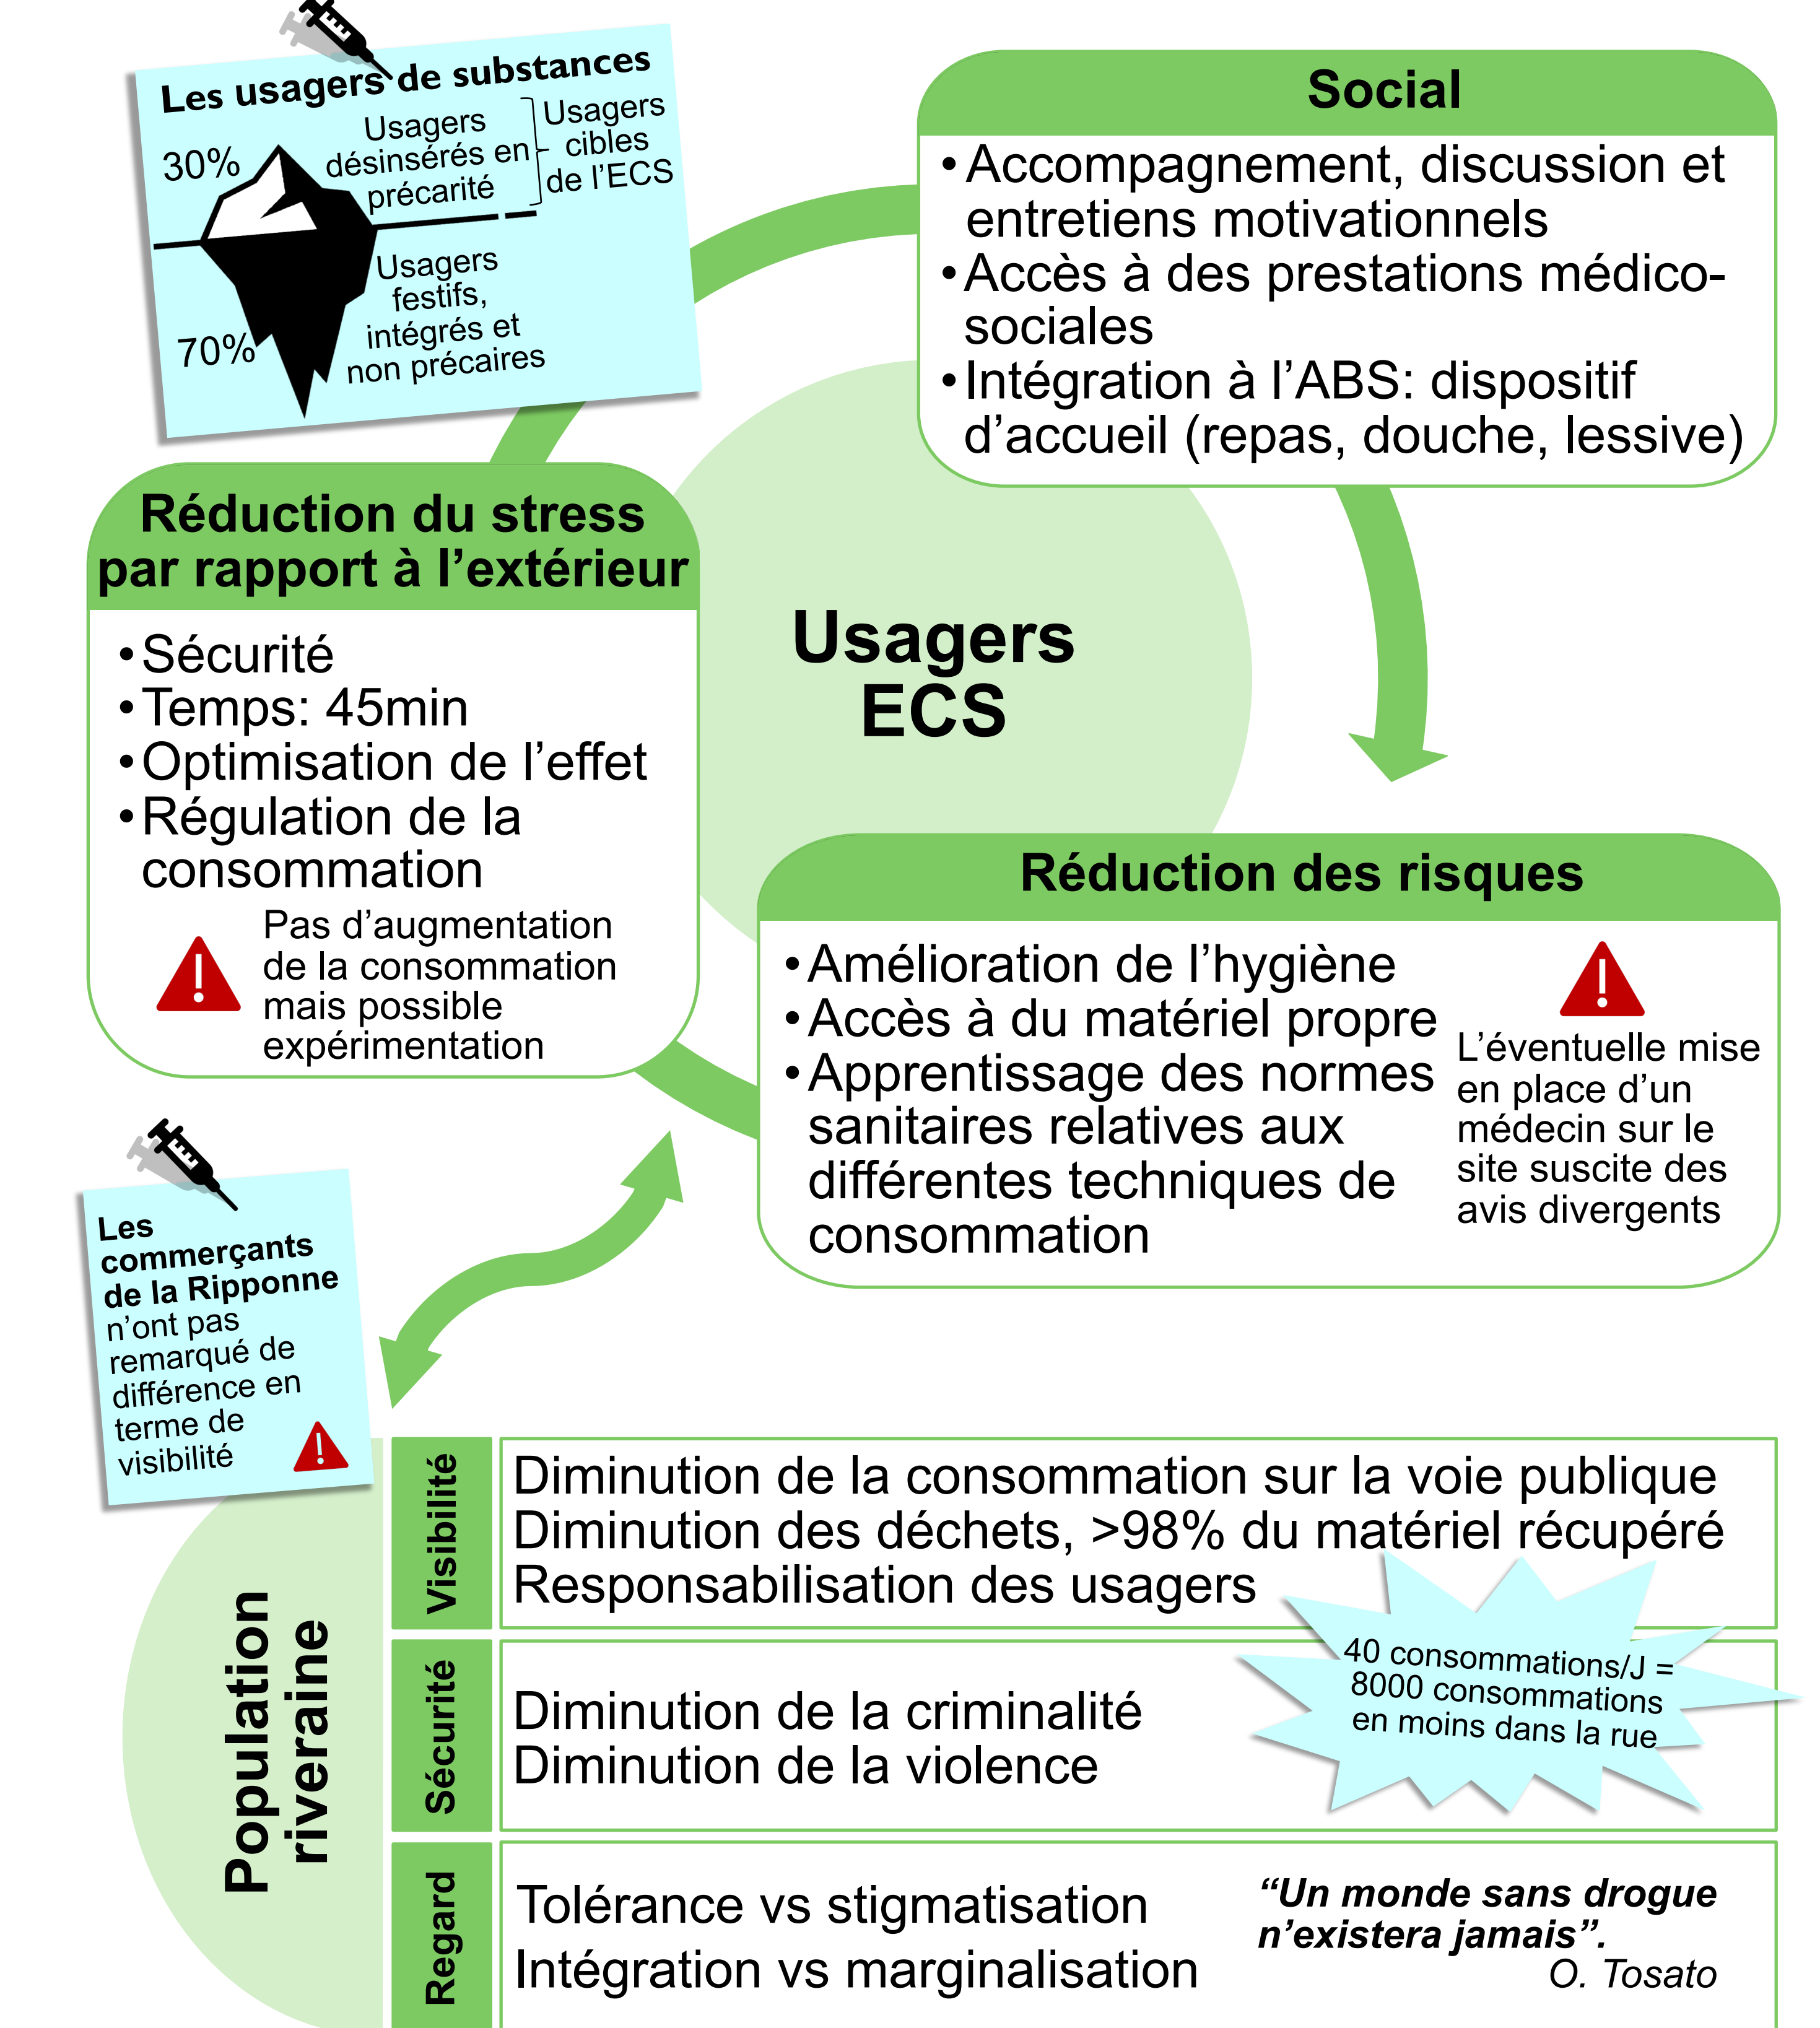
Les usagers de substances

30%

Usagers désinsérés en précarité

Usagers cibles de l'ECS

Usagers festifs, intégrés et non précaires

70%

Social

• Accompagnement, discussion et entretiens motivationnels
• Accès à des prestations médico-sociales
• Intégration à l'ABS: dispositif d'accueil (repas, douche, lessive)

Réduction du stress par rapport à l'extérieur

• Sécurité
• Temps: 45min
• Optimisation de l'effet
• Régulation de la consommation

Pas d'augmentation de la consommation mais possible expérimentation

Usagers ECS

Réduction des risques

• Amélioration de l'hygiène
• Accès à du matériel propre
• Apprentissage des normes sanitaires relatives aux différentes techniques de consommation

L'éventuelle mise en place d'un médecin sur le site suscite des avis divergents

Les commerçants de la Ripponne n'ont pas remarqué de différence en terme de visibilité

Population riveraine

| Visibilité | Diminution de la consommation sur la voie publique<br>Diminution des déchets, >98% du matériel récupéré<br>Responsabilisation des usagers |
|---|---|
| Sécurité | Diminution de la criminalité<br>Diminution de la violence |
| Regard | Tolérance vs stigmatisation<br>Intégration vs marginalisation |

40 consommations/J = 8000 consommations en moins dans la rue

"Un monde sans drogue n'existera jamais". O. Tosato